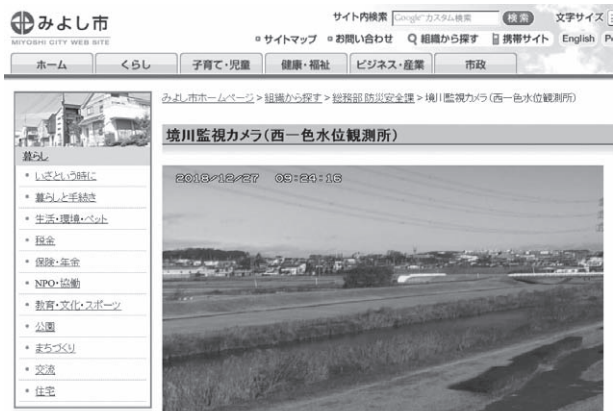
みよし市
MIYOSHI CITY WEB SITE

サイト内検索 Google™カスタム検索 検索 文字サイズ
サイトマップ お問い合わせ 組織から探す 携帯サイト English P

ホーム くらし 子育て・児童 健康・福祉 ビジネス・産業 市政

暮らし
いざという時に
暮らしと手続き
生活・環境・ペット
税金
保険・年金
NPO・協働
教育・文化・スポーツ
公園
まちづくり
交通
住宅

みよし市ホームページ > 組織から探す > 総務部 防災安全課 > 境川監視カメラ(西一色水位観測所)

境川監視カメラ(西一色水位観測所)

2018/12/27 09:24:16